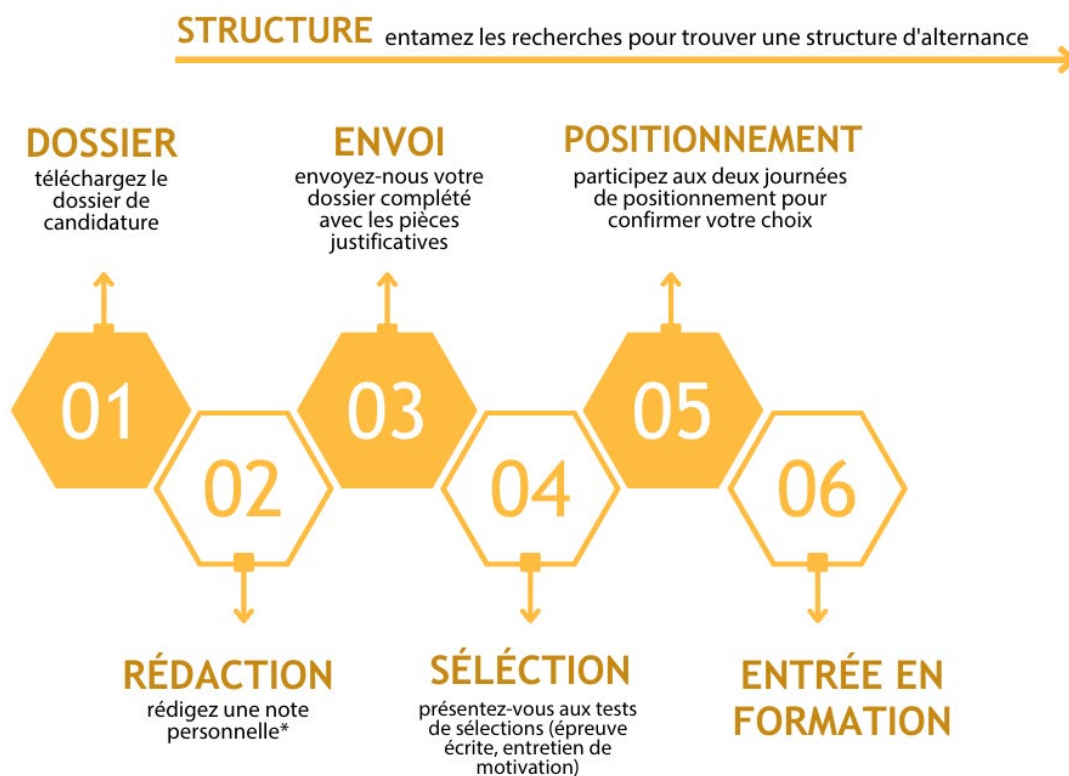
STRUCTURE entamez les recherches pour trouver une structure d'alternance

DOSSIER
téléchargez le dossier de candidature

ENVOI
envoyez-nous votre dossier complété avec les pièces justificatives

POSITIONNEMENT
participez aux deux journées de positionnement pour confirmer votre choix

01

02

03

04

05

06

RÉDACTION
rédigez une note personnelle*

SÉLECTION
présentez-vous aux tests de sélections (épreuve écrite, entretien de motivation)

ENTRÉE EN FORMATION